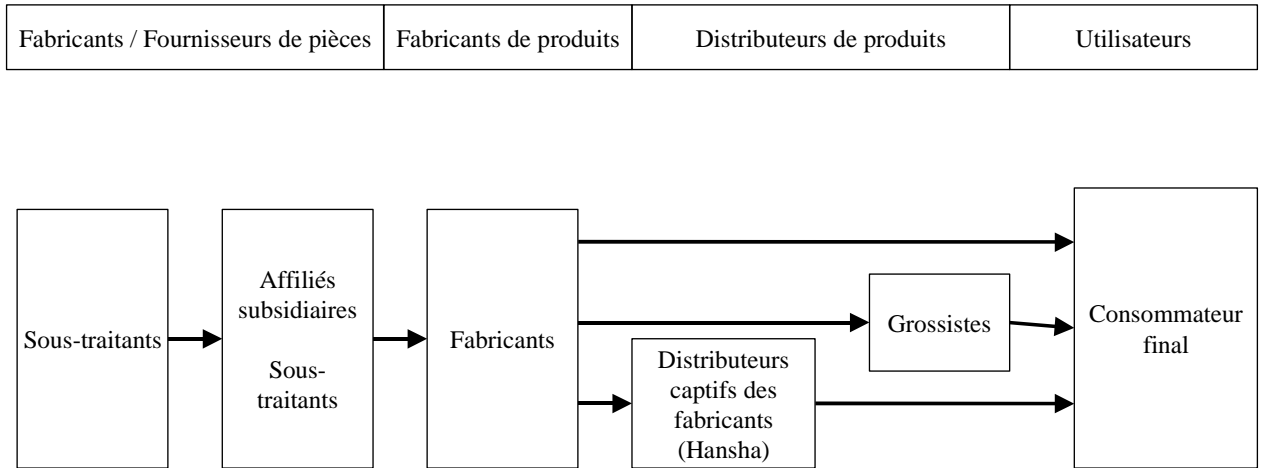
| Fabricants / Fournisseurs de pièces | Fabricants de produits | Distributeurs de produits | Utilisateurs |
|---|---|---|---|

Sous-traitants

Affiliés subsidiaires

Sous-traitants

Fabricants

Grossistes

Distributeurs captifs des fabricants (Hansha)

Consommateur final